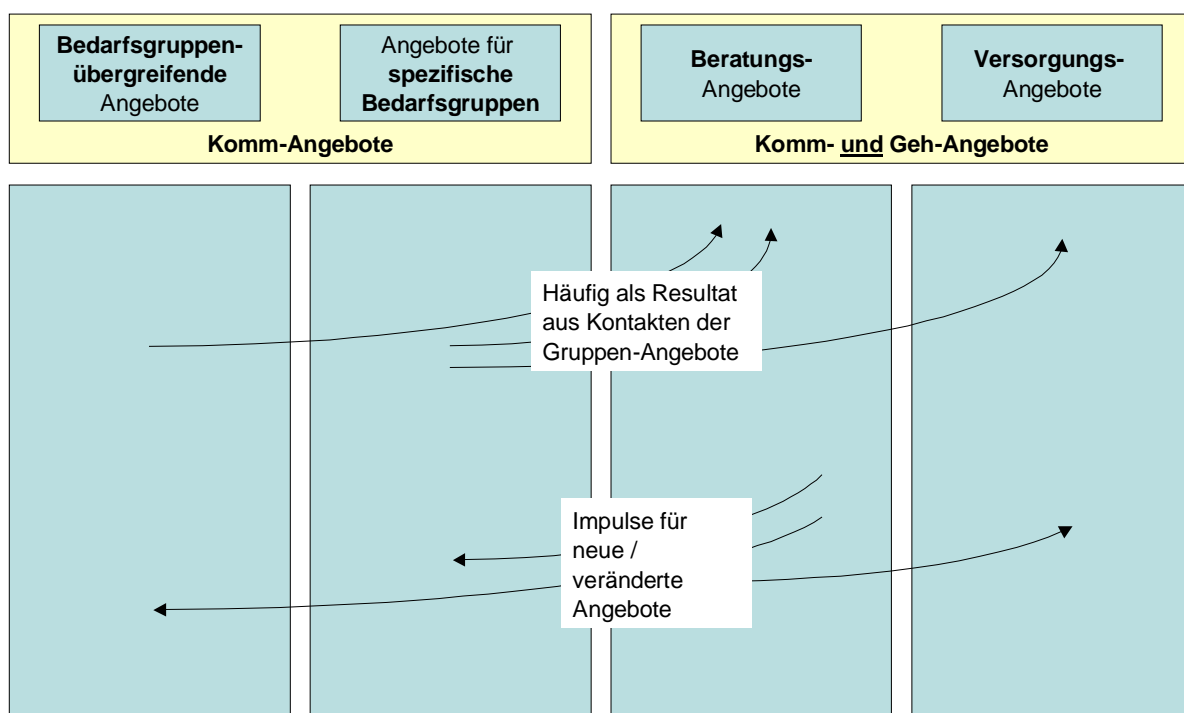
Bedarfsgruppenübergreifende Angebote

Angebote für spezifische Bedarfsgruppen

Komm-Angebote

Beratungs-Angebote

Versorgungs-Angebote

Komm- und Geh-Angebote

Häufig als Resultat aus Kontakten der Gruppen-Angebote

Impulse für neue / veränderte Angebote